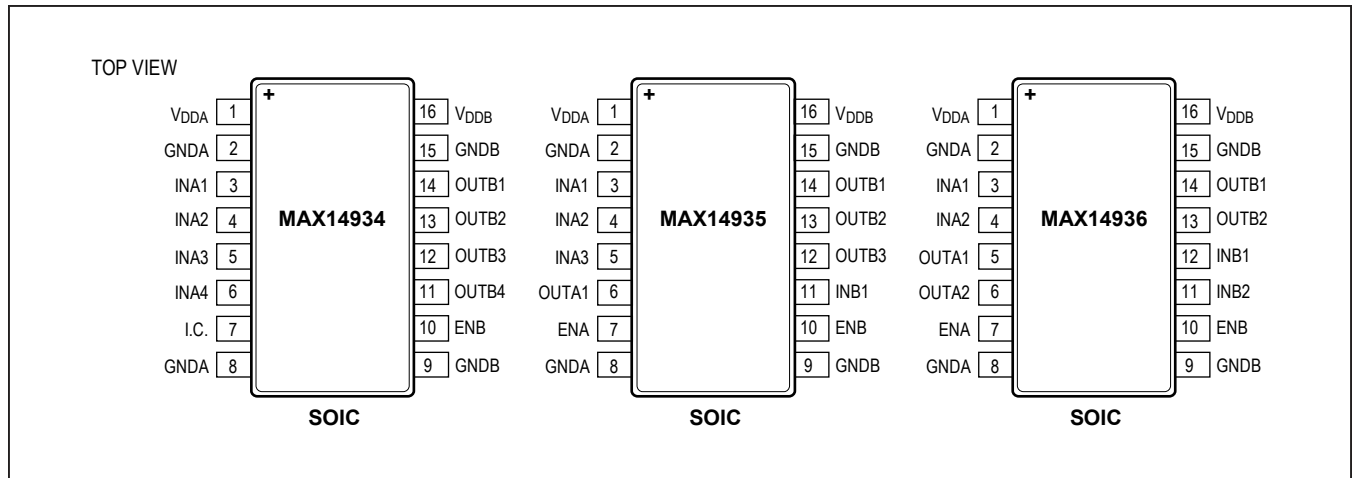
TOP VIEW

$V_{DDA}$ 1
GNDA 2
INA1 3
INA2 4
INA3 5
INA4 6
I.C. 7
GNDA 8

+
MAX14934

16 $V_{DDB}$
15 GNDB
14 OUTB1
13 OUTB2
12 OUTB3
11 OUTB4
10 ENB
9 GNDB

SOIC

$V_{DDA}$ 1
GNDA 2
INA1 3
INA2 4
INA3 5
OUTA1 6
ENA 7
GNDA 8

+
MAX14935

16 $V_{DDB}$
15 GNDB
14 OUTB1
13 OUTB2
12 OUTB3
11 INB1
10 ENB
9 GNDB

SOIC

$V_{DDA}$ 1
GNDA 2
INA1 3
INA2 4
OUTA1 5
OUTA2 6
ENA 7
GNDA 8

+
MAX14936

16 $V_{DDB}$
15 GNDB
14 OUTB1
13 OUTB2
12 INB1
11 INB2
10 ENB
9 GNDB

SOIC